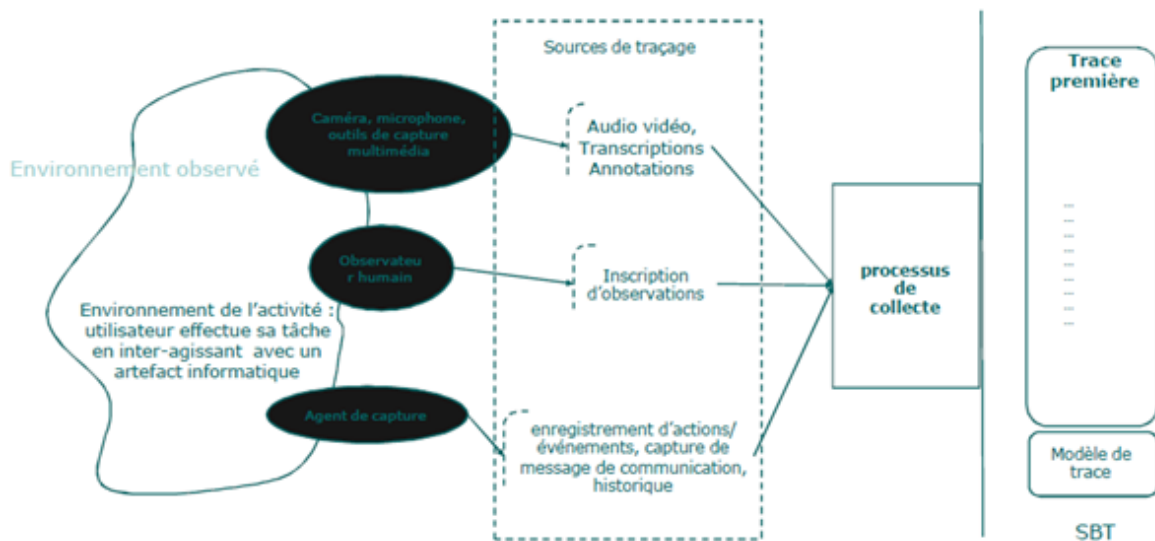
Environnement observé

Caméra, microphone, outils de capture multimédia

Observateur humain

Environnement de l'activité : utilisateur effectue sa tâche en inter-agissant avec un artefact informatique

Agent de capture

Sources de traçage

Audio vidéo, Transcriptions Annotations

Inscription d'observations

enregistrement d'actions/ événements, capture de message de communication, historique

processus de collecte

Trace première

Modèle de trace

SBT